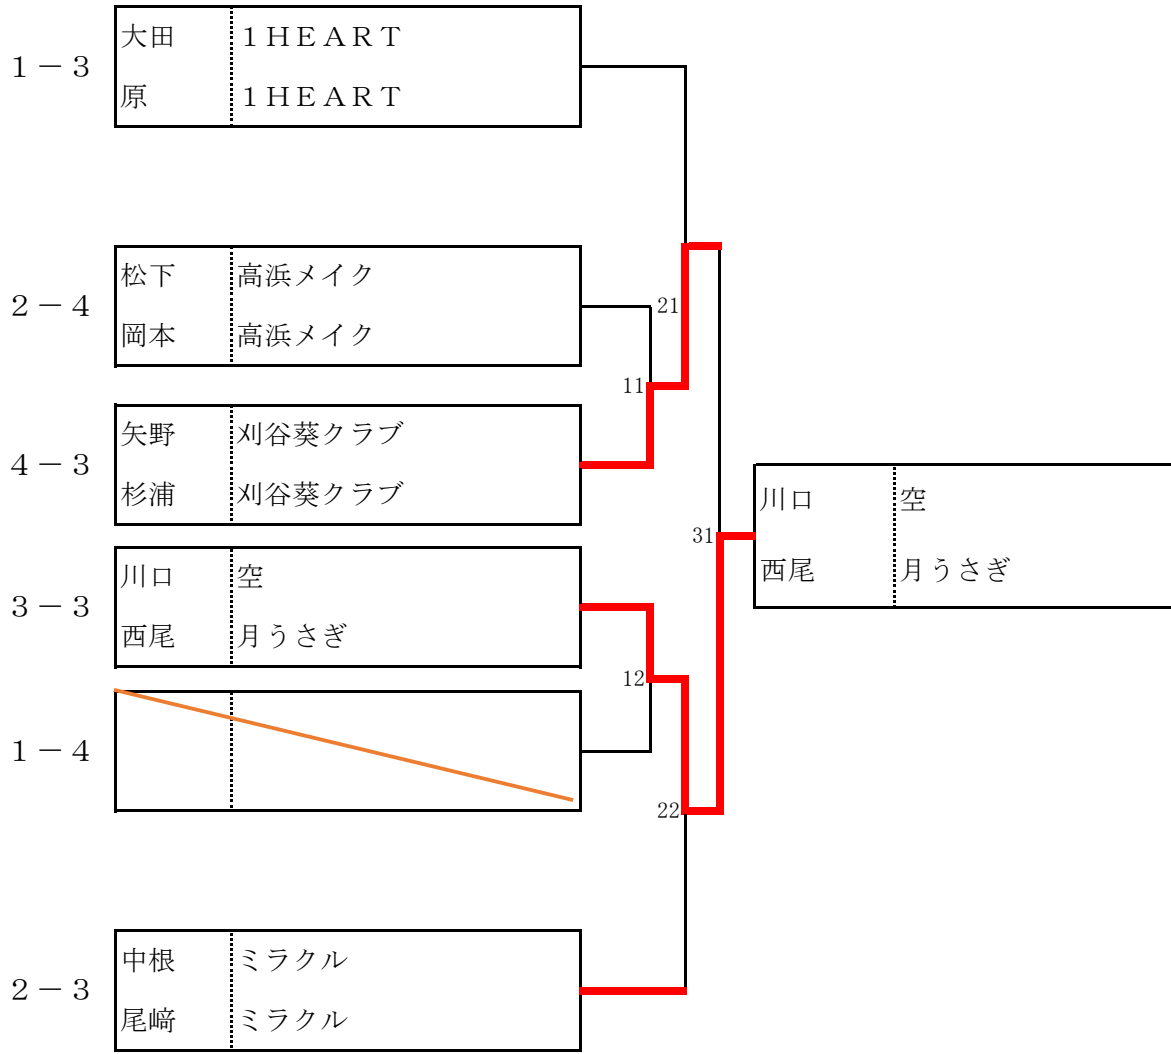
1－3
大田 1HEART
原 1HEART

2－4
松下 高浜メイク
岡本 高浜メイク

4－3
矢野 刈谷葵クラブ
杉浦 刈谷葵クラブ

3－3
川口 空
西尾 月うさぎ

1－4

2－3
中根 ミラクル
尾﨑 ミラクル

21
11
31
12
22

川口 空
西尾 月うさぎ